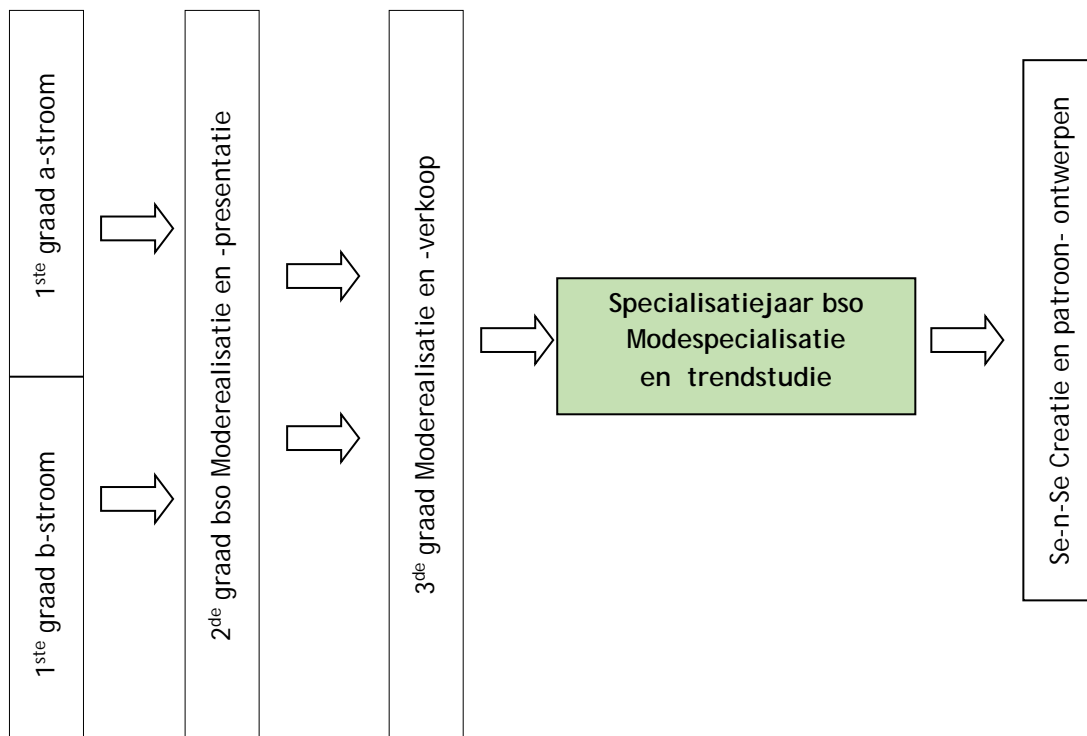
1$^{ste}$ graad a-stroom

1$^{ste}$ graad b-stroom

2$^{de}$ graad bso Moderealisatie en -presentatie

3$^{de}$ graad Moderealisatie en -verkoop

Specialisatiejaar bso Modespecialisatie en trendstudie

Se-n-Se Creatie en patroon- ontwerpen